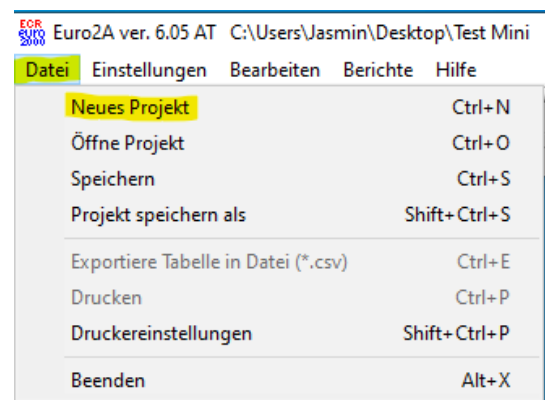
ECR euro 2000 Euro2A ver. 6.05 AT C:\Users\Jasmin\Desktop\Test Mini

Datei Einstellungen Bearbeiten Berichte Hilfe

Neues Projekt Ctrl+N
Öffne Projekt Ctrl+O
Speichern Ctrl+S
Projekt speichern als Shift+Ctrl+S
Exportiere Tabelle in Datei (*.csv) Ctrl+E
Drucken Ctrl+P
Druckereinstellungen Shift+Ctrl+P
Beenden Alt+X